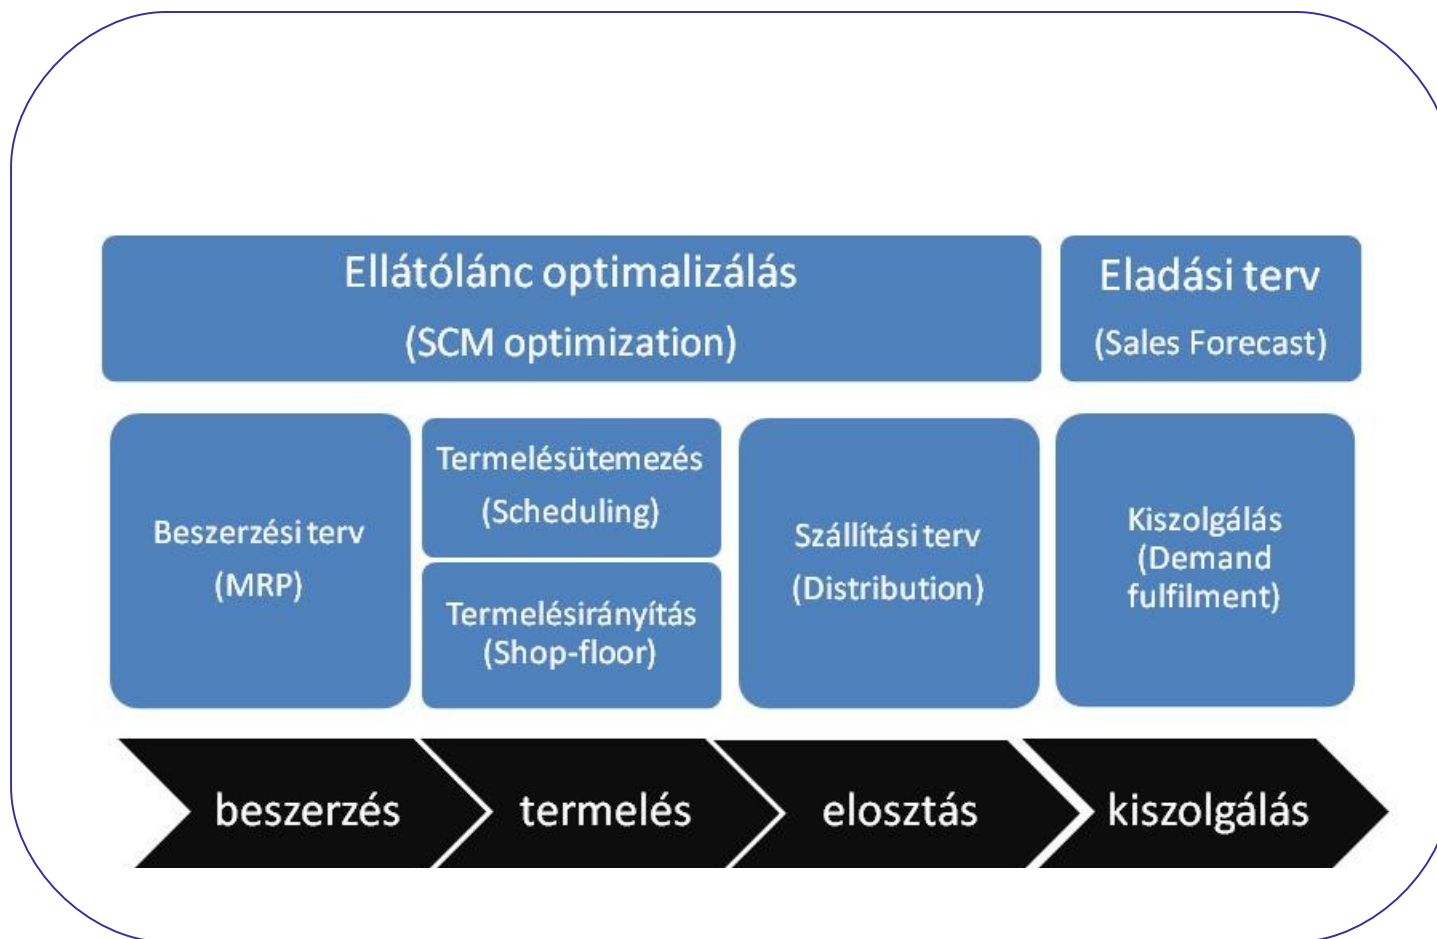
Ellátólánc optimalizálás
(SCM optimization)

Eladási terv
(Sales Forecast)

Beszerzési terv
(MRP)

Termelésütemezés
(Scheduling)

Termelésirányítás
(Shop-floor)

Szállítási terv
(Distribution)

Kiszolgálás
(Demand fulfilment)

beszerzés

termelés

elosztás

kiszolgálás